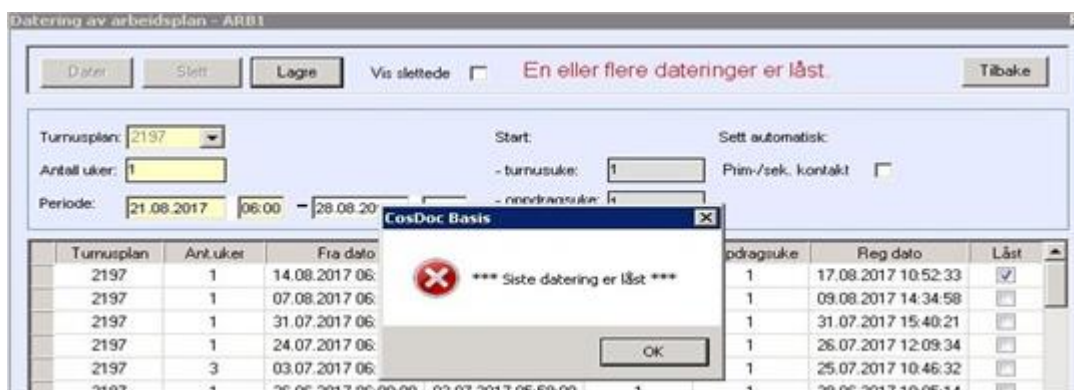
Datering av arbeidsplan - ARB1

Dater | Slett | Lagre | Vis slettede | En eller flere dateringer er låst. | Tilbake

Turnusplan: 2197
Antall uker: 1
Periode: 21.08.2017 06:00 – 28.08.20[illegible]

Start:
- turnusuke: 1
- oppdragsuke: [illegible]

Sett automatisk:
Prim-/sek. kontakt

CosDoc Basis

*** Siste datering er låst ***

OK

| | Turnusplan | Ant.uker | Fra dato | | | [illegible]ppdragsuke | Reg dato | Låst |
|---|---|---|---|---|---|---|---|---|
| | 2197 | 1 | 14.08.2017 06: | | | 1 | 17.08.2017 10:52:33 | ☑ |
| | 2197 | 1 | 07.08.2017 06: | | | 1 | 09.08.2017 14:34:58 | ☐ |
| | 2197 | 1 | 31.07.2017 06: | | | 1 | 31.07.2017 15:40:21 | ☐ |
| | 2197 | 1 | 24.07.2017 06: | | | 1 | 26.07.2017 12:09:34 | ☐ |
| | 2197 | 3 | 03.07.2017 06: | | | 1 | 25.07.2017 10:46:32 | ☐ |
| | 2197 | 1 | 26.06.2017 06:00:00 | 03.07.2017 05:59:00 | 1 | 1 | 28.06.2017 10:05:14 | ☐ |